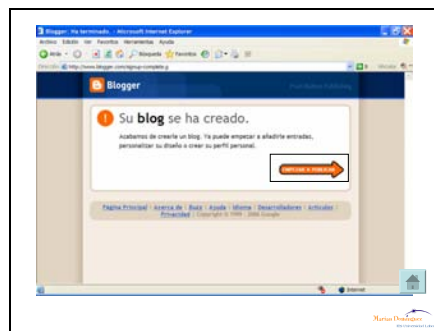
Blogger: Ha terminado - Microsoft Internet Explorer

Archivo Edición Ver Favoritos Herramientas Ayuda

Atrás Búsqueda Favoritos

Dirección http://www.blogger.com/signup-complete.g Ir Vínculos

Blogger

Push-Button Publishing

Su **blog** se ha creado.

Acabamos de crearle un blog. Ya puede empezar a añadirle entradas, personalizar su diseño o crear su perfil personal.

EMPEZAR A PUBLICAR

Página Principal | Acerca de | Buzz | Ayuda | Idioma | Desarrolladores | Artículos | Privacidad | Copyright © 1999 - 2006 Google

Internet

Marian Domínguez
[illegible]